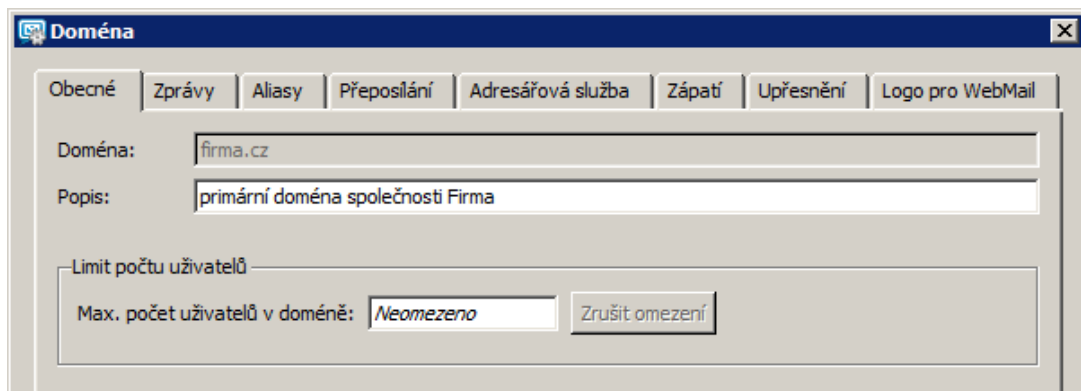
Doména

Obecné | Zprávy | Aliasy | Přeposílání | Adresářová služba | Zápatí | Upřesnění | Logo pro WebMail

Doména: firma.cz

Popis: primární doména společnosti Firma

Limit počtu uživatelů

Max. počet uživatelů v doméně: Neomezeno

Zrušit omezení